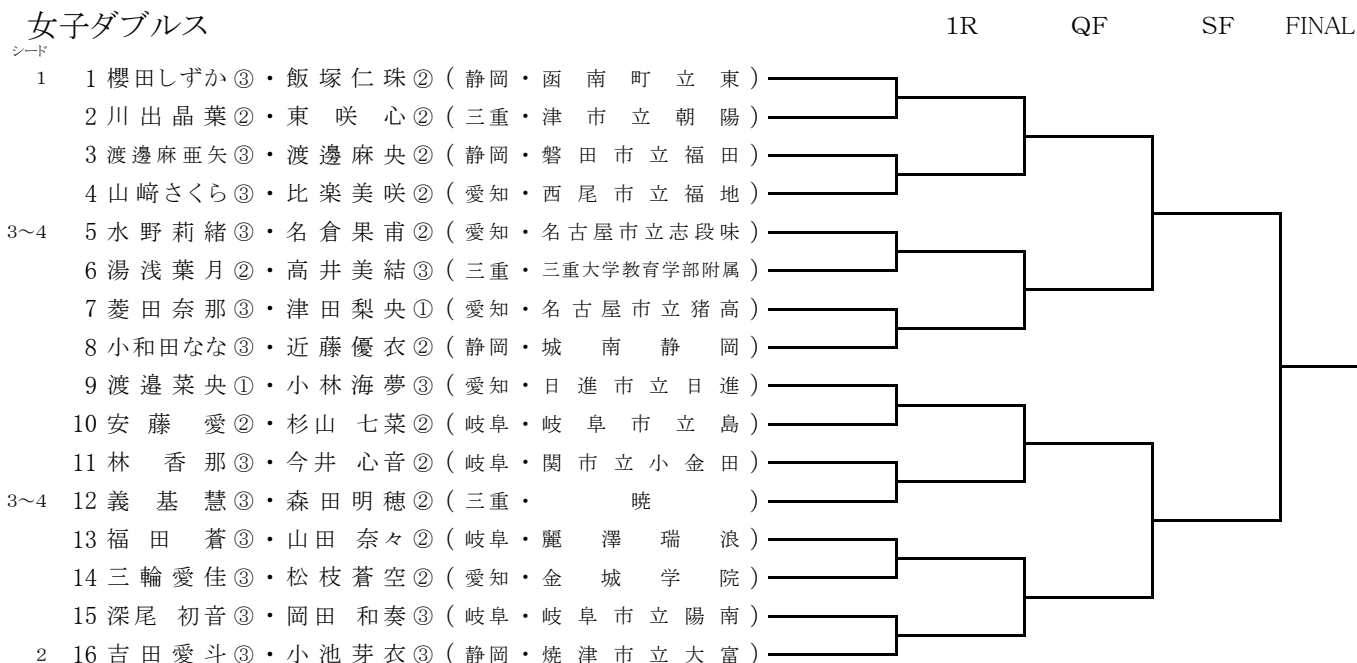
女子ダブルス

1R QF SF FINAL

シード

1 1 櫻田しずか③・飯塚仁珠②（静岡・函南町立東）
2 川出晶葉②・東 咲心②（三重・津市立朝陽）
3 渡邊麻亜矢③・渡邊麻央②（静岡・磐田市立福田）
4 山崎さくら③・比楽美咲②（愛知・西尾市立福地）
3~4 5 水野莉緒③・名倉果甫②（愛知・名古屋市立志段味）
6 湯浅葉月②・高井美結③（三重・三重大学教育学部附属）
7 菱田奈那③・津田梨央①（愛知・名古屋市立猪高）
8 小和田なな③・近藤優衣②（静岡・城南静岡）
9 渡邉菜央①・小林海夢③（愛知・日進市立日進）
10 安藤 愛②・杉山 七菜②（岐阜・岐阜市立島）
11 林 香那③・今井 心音②（岐阜・関市立小金田）
3~4 12 義基 慧③・森田明穂②（三重・暁）
13 福田 蒼③・山田 奈々②（岐阜・麗澤瑞浪）
14 三輪愛佳③・松枝蒼空②（愛知・金城学院）
15 深尾 初音③・岡田 和奏③（岐阜・岐阜市立陽南）
2 16 吉田愛斗③・小池芽衣③（静岡・焼津市立大富）